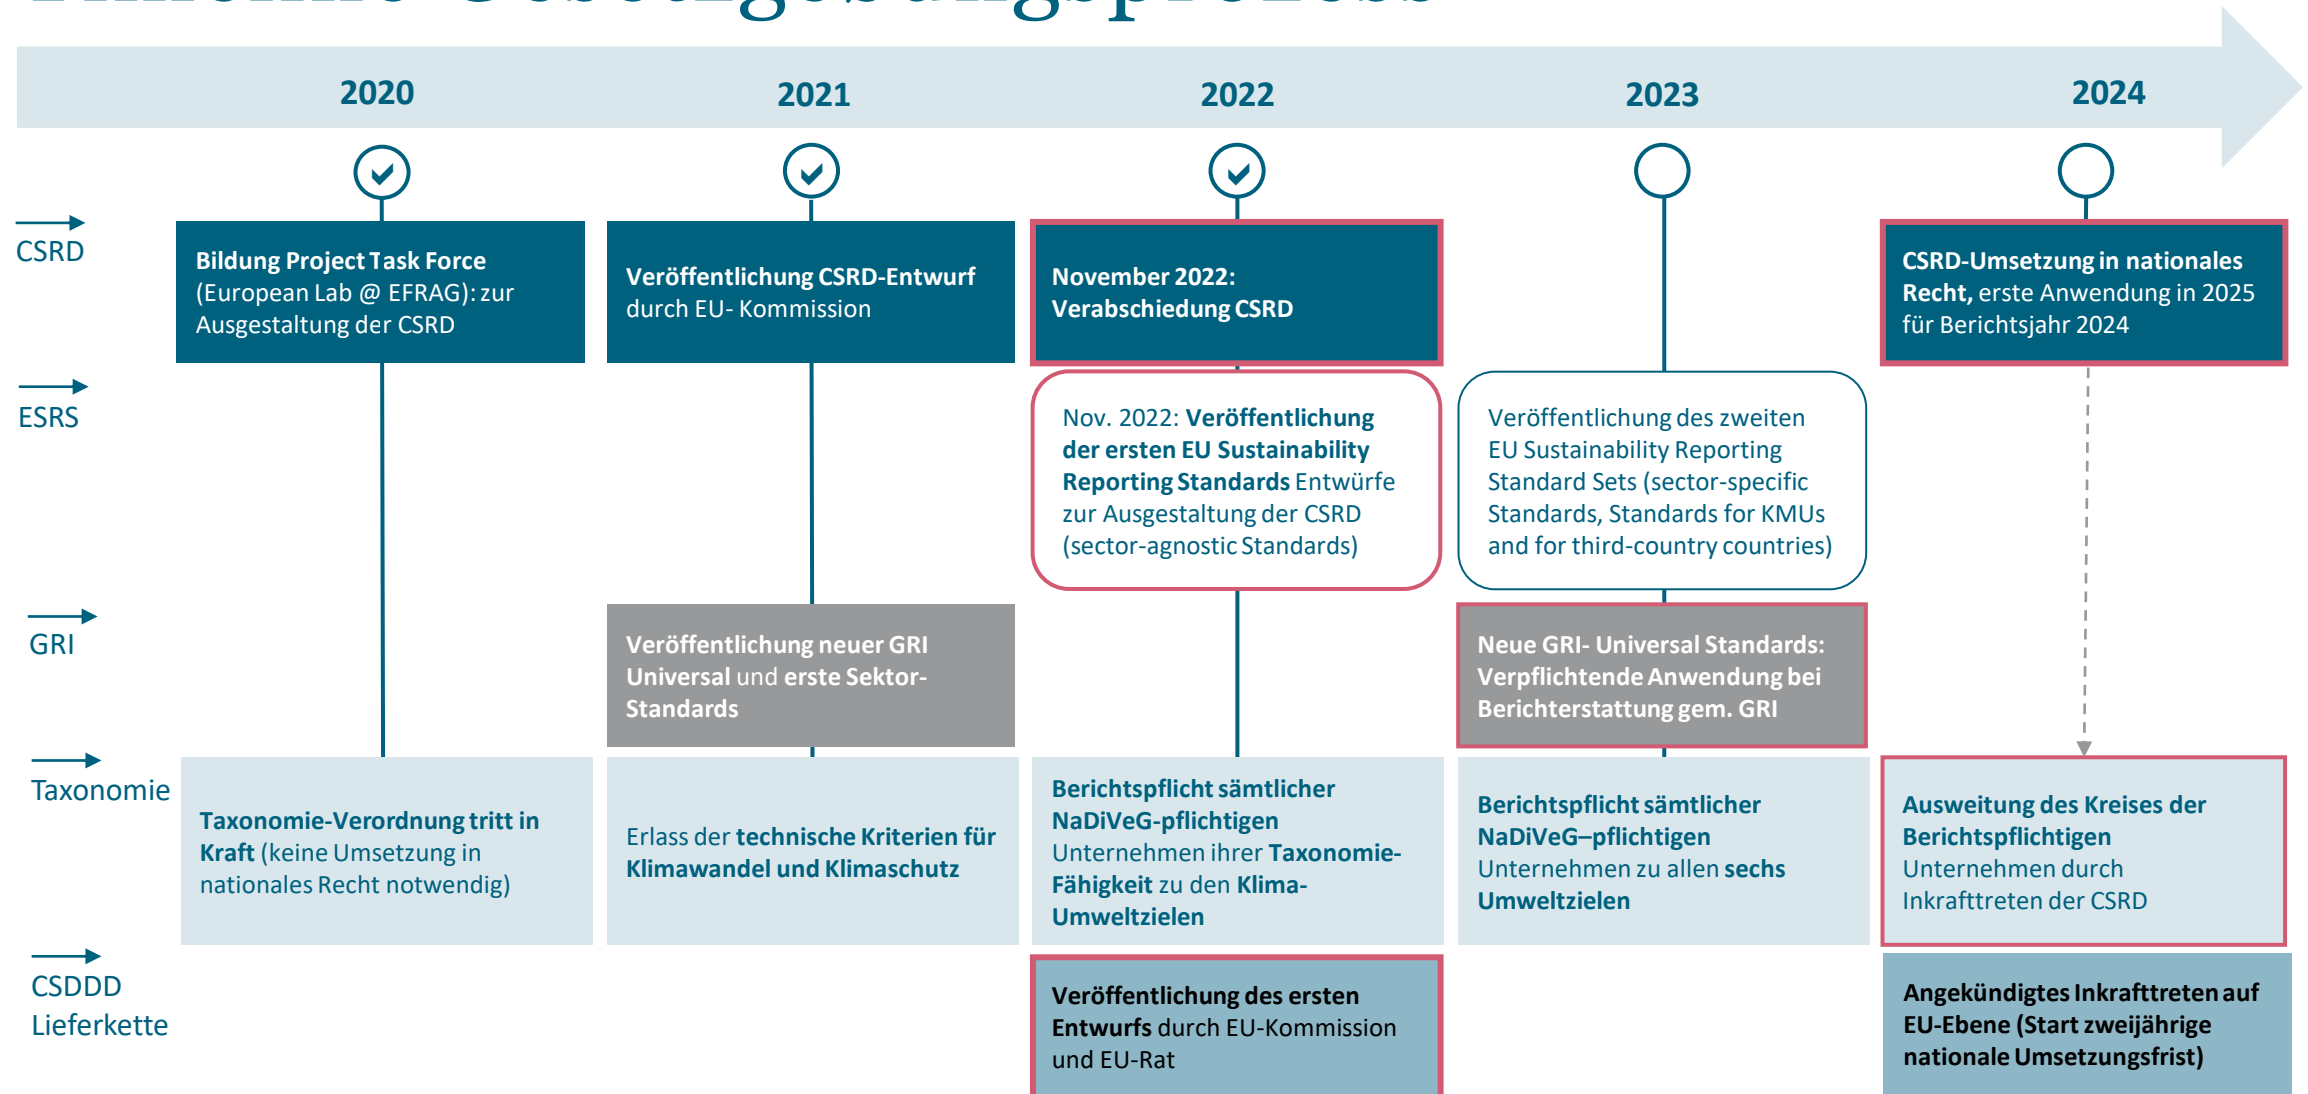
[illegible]

2020

2021

2022

2023

2024

CSRD

ESRS

GRI

Taxonomie

CSDDD Lieferkette

Bildung Project Task Force (European Lab @ EFRAG): zur Ausgestaltung der CSRD

Veröffentlichung CSRD-Entwurf durch EU- Kommission

November 2022: Verabschiedung CSRD

CSRD-Umsetzung in nationales Recht, erste Anwendung in 2025 für Berichtsjahr 2024

Nov. 2022: Veröffentlichung der ersten EU Sustainability Reporting Standards Entwürfe zur Ausgestaltung der CSRD (sector-agnostic Standards)

Veröffentlichung des zweiten EU Sustainability Reporting Standard Sets (sector-specific Standards, Standards for KMUs and for third-country countries)

Veröffentlichung neuer GRI Universal und erste Sektor-Standards

Neue GRI- Universal Standards: Verpflichtende Anwendung bei Berichterstattung gem. GRI

Taxonomie-Verordnung tritt in Kraft (keine Umsetzung in nationales Recht notwendig)

Erlass der technische Kriterien für Klimawandel und Klimaschutz

Berichtspflicht sämtlicher NaDiVeG-pflichtigen Unternehmen ihrer Taxonomie-Fähigkeit zu den Klima-Umweltzielen

Berichtspflicht sämtlicher NaDiVeG–pflichtigen Unternehmen zu allen sechs Umweltzielen

Ausweitung des Kreises der Berichtspflichtigen Unternehmen durch Inkrafttreten der CSRD

Veröffentlichung des ersten Entwurfs durch EU-Kommission und EU-Rat

Angekündigtes Inkrafttreten auf EU-Ebene (Start zweijährige nationale Umsetzungsfrist)